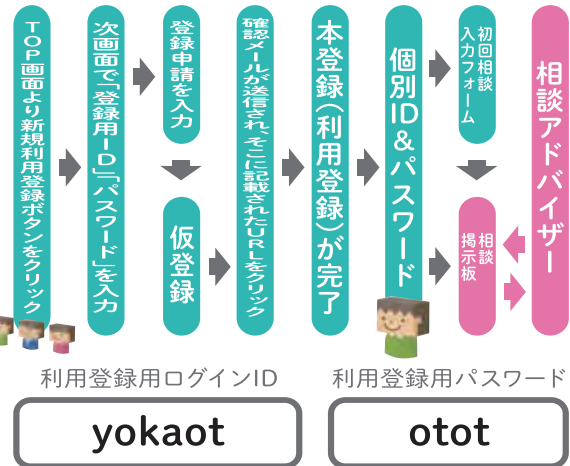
TOP画面より新規利用登録ボタンをクリック

次画面で「登録用ID」「パスワード」を入力

登録申請を入力

仮登録

確認メールが送信され、そこに記載されたURLをクリック

本登録(利用登録)が完了

個別ID&パスワード

初回相談入力フォーム

相談掲示板

相談アドバイザー

利用登録用ログインID

yokaot

利用登録用パスワード

otot